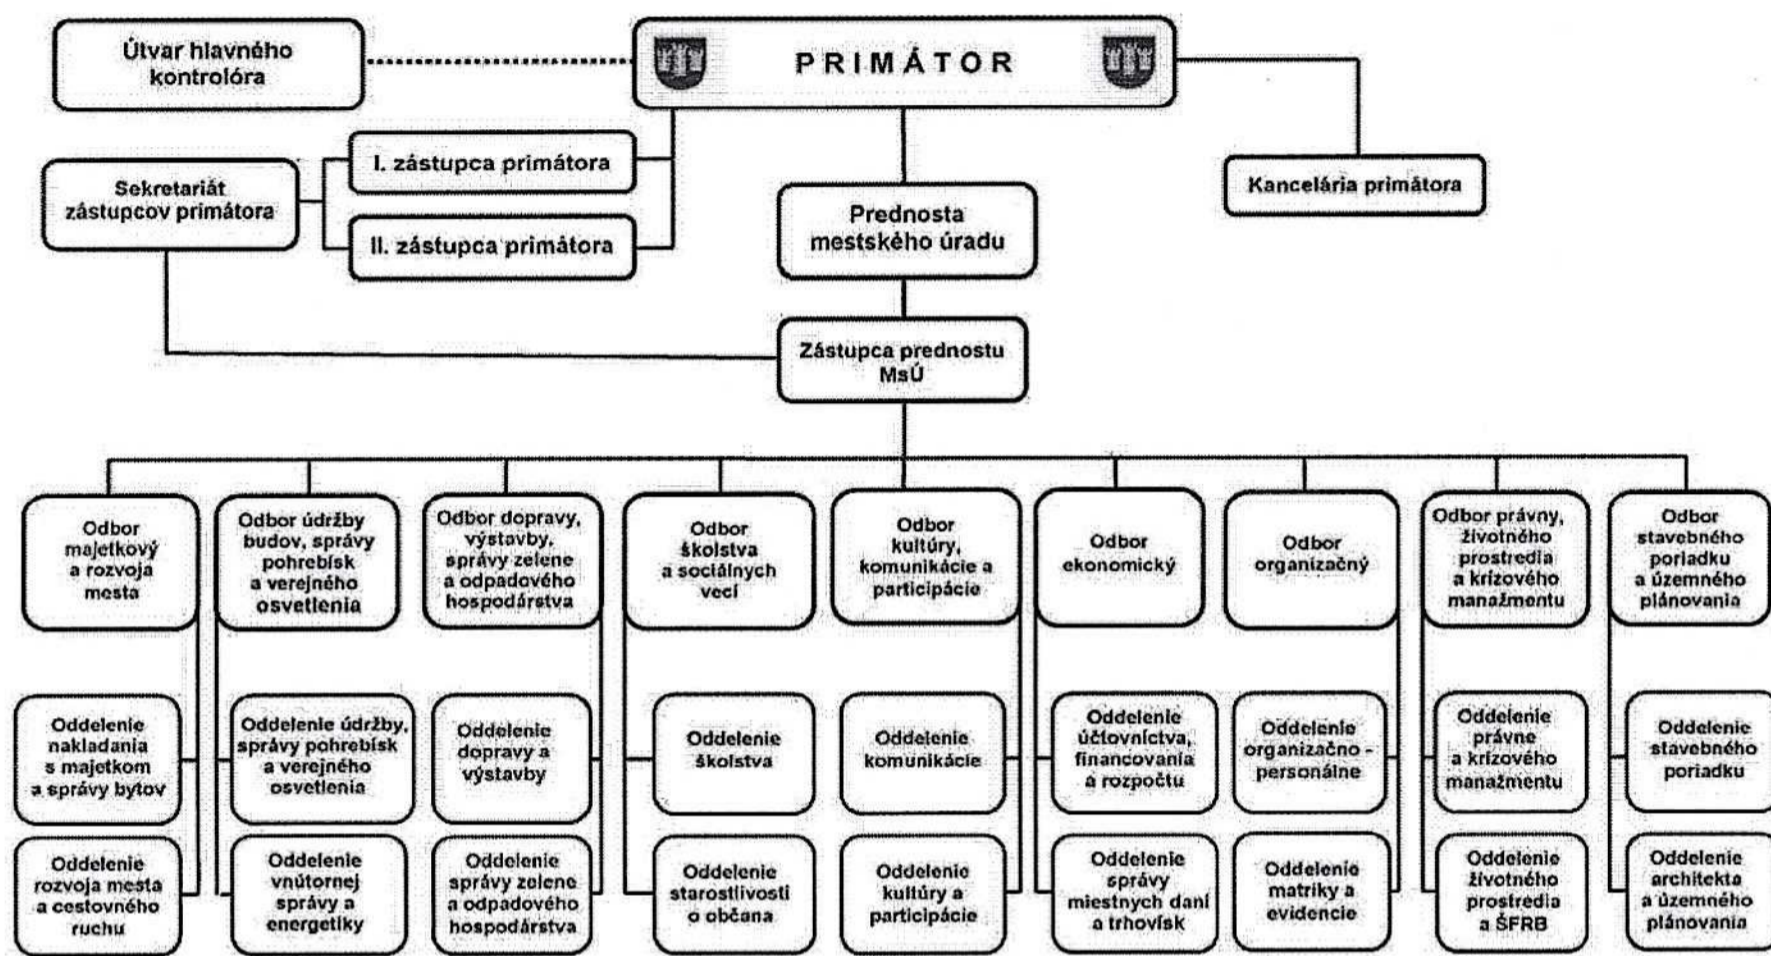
Útvar hlavného kontrolóra

PRIMÁTOR

Kancelária primátora

Sekretariát zástupcov primátora

I. zástupca primátora

II. zástupca primátora

Prednosta mestského úradu

Zástupca prednostu MsÚ

Odbor majetkový a rozvoja mesta

Oddelenie nakladania s majetkom a správy bytov

Oddelenie rozvoja mesta a cestovného ruchu

Odbor údržby budov, správy pohrebísk a verejného osvetlenia

Oddelenie údržby, správy pohrebísk a verejného osvetlenia

Oddelenie vnútornej správy a energetiky

Odbor dopravy, výstavby, správy zelene a odpadového hospodárstva

Oddelenie dopravy a výstavby

Oddelenie správy zelene a odpadového hospodárstva

Odbor školstva a sociálnych vecí

Oddelenie školstva

Oddelenie starostlivosti o občana

Odbor kultúry, komunikácie a participácie

Oddelenie komunikácie

Oddelenie kultúry a participácie

Odbor ekonomický

Oddelenie účtovníctva, financovania a rozpočtu

Oddelenie správy miestnych daní a trhovísk

Odbor organizačný

Oddelenie organizačno - personálne

Oddelenie matriky a evidencie

Odbor právny, životného prostredia a krízového manažmentu

Oddelenie právne a krízového manažmentu

Oddelenie životného prostredia a ŠFRB

Odbor stavebného poriadku a územného plánovania

Oddelenie stavebného poriadku

Oddelenie architekta a územného plánovania